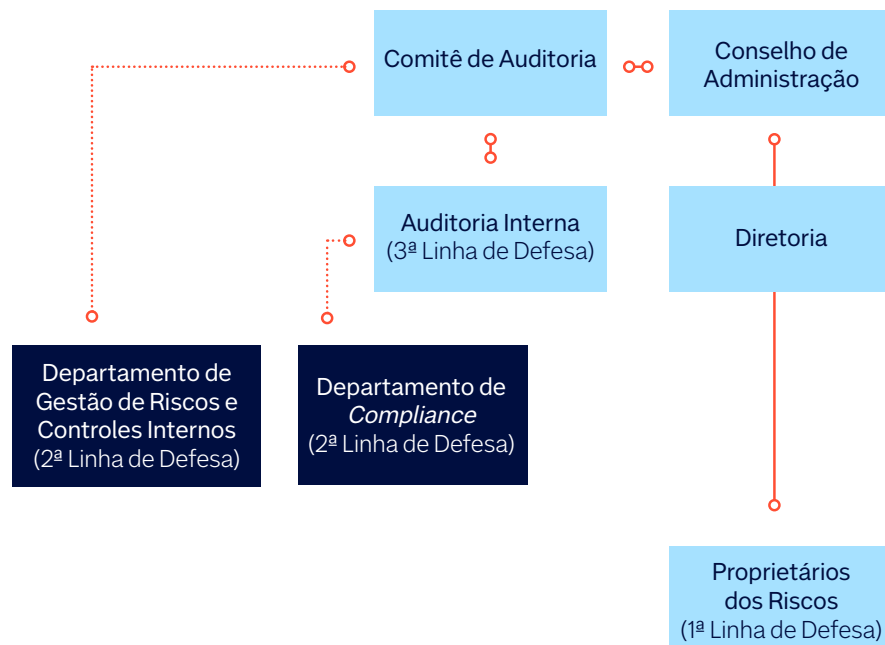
Comitê de Auditoria

Conselho de Administração

Auditoria Interna
(3ª Linha de Defesa)

Diretoria

Departamento de Gestão de Riscos e Controles Internos
(2ª Linha de Defesa)

Departamento de *Compliance*
(2ª Linha de Defesa)

Proprietários dos Riscos
(1ª Linha de Defesa)